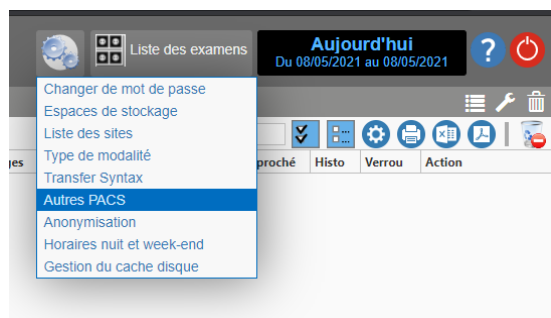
Liste des examens

Aujourd'hui
Du 08/05/2021 au 08/05/2021

Changer de mot de passe
Espaces de stockage
Liste des sites
Type de modalité
Transfer Syntax
Autres PACS
Anonymisation
Horaires nuit et week-end
Gestion du cache disque

ges
proché
Histo
Verrou
Action